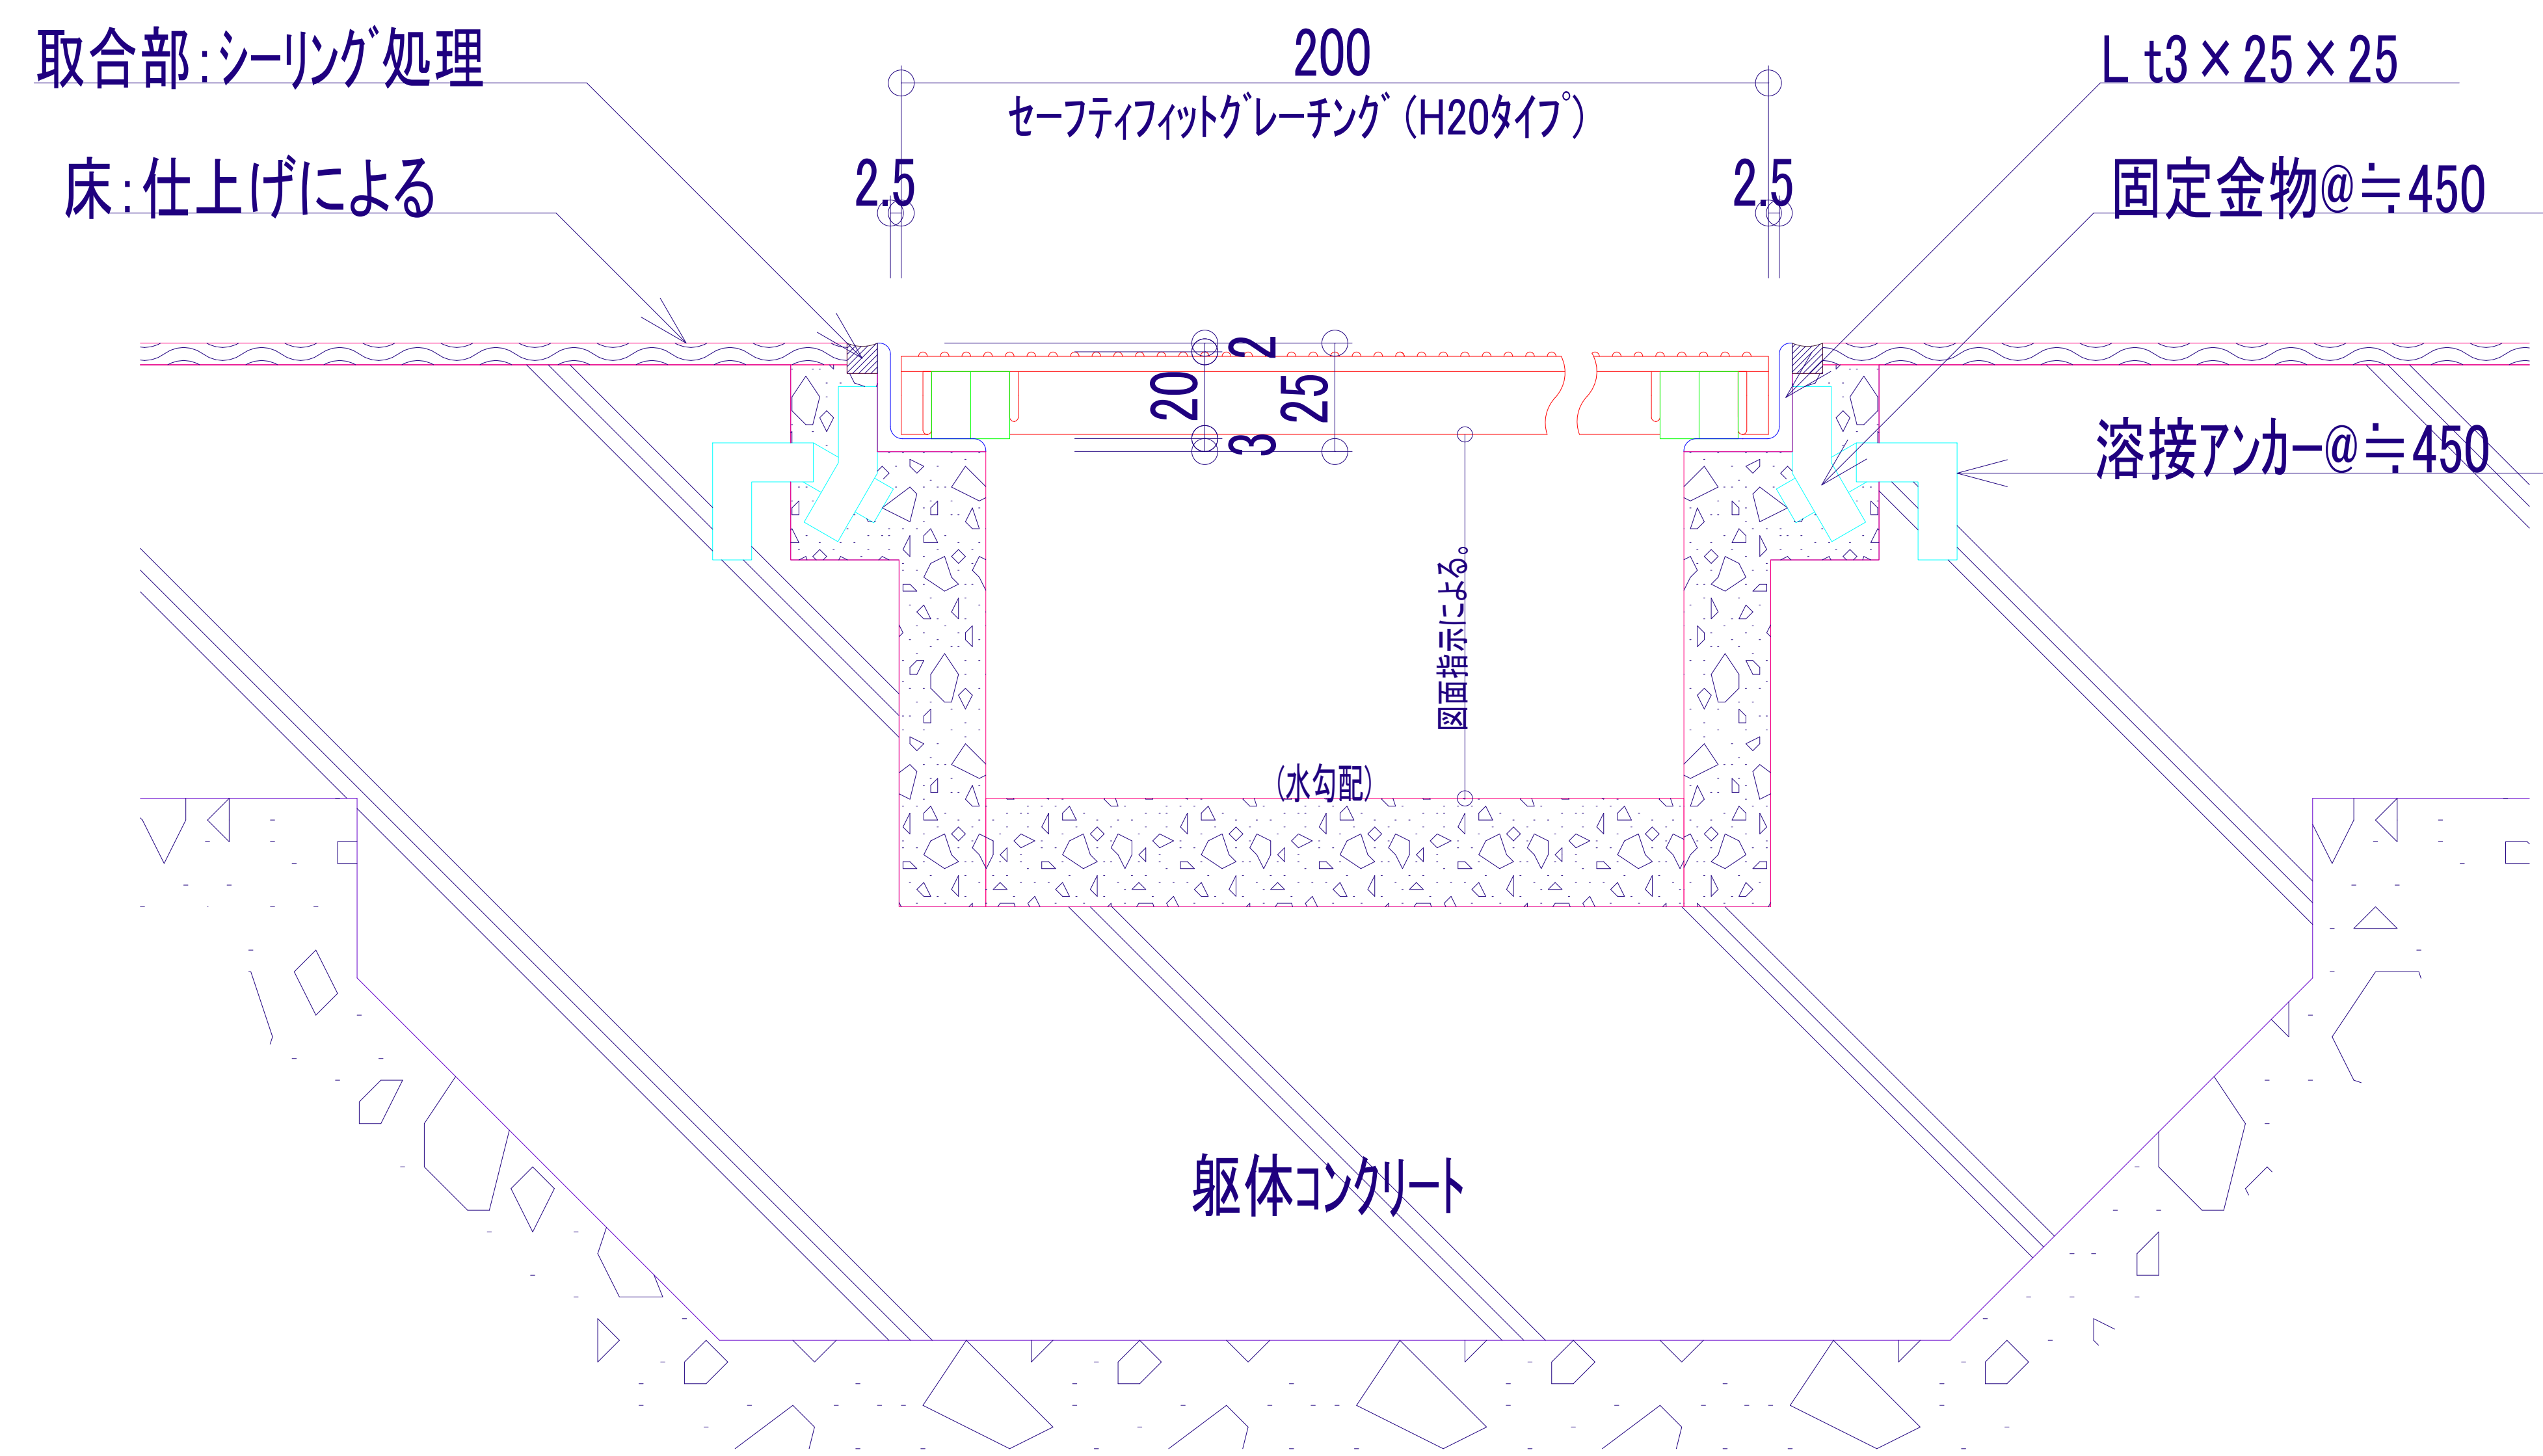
取合部:シーリング処理

200

L t3×25×25

セーフティフィットグレーチング (H20タイプ)

床:仕上げによる

2.5

2.5

固定金物@≒450

2

20

25

3

溶接アンカー@≒450

図面指示による。

(水勾配)

躯体コンクリート